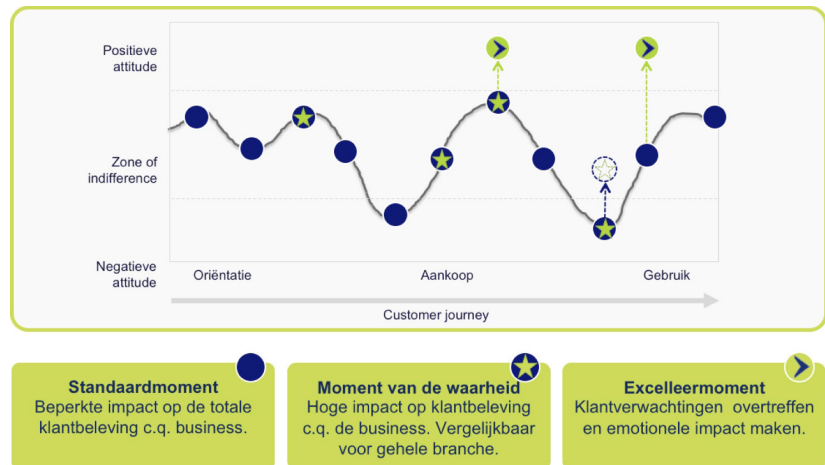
Positieve attitude

Zone of indifference

Negatieve attitude

Oriëntatie

Aankoop

Gebruik

Customer journey

Standaardmoment
Beperkte impact op de totale klantbeleving c.q. business.

Moment van de waarheid
Hoge impact op klantbeleving c.q. de business. Vergelijkbaar voor gehele branche.

Excelleermoment
Klantverwachtingen overtreffen en emotionele impact maken.